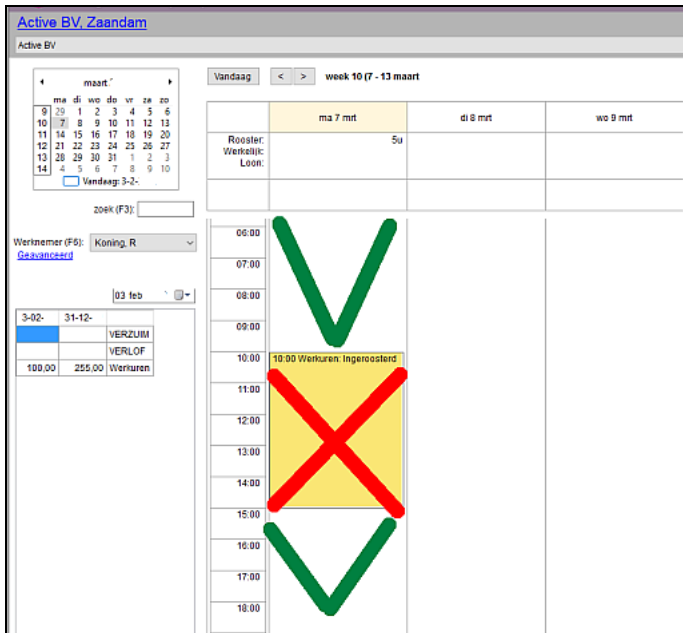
Active BV, Zaandam

Active BV

◂ maart ▸

|  | ma | di | wo | do | vr | za | zo |
|---|---|---|---|---|---|---|---|
| 9 | 29 | 1 | 2 | 3 | 4 | 5 | 6 |
| 10 | 7 | 8 | 9 | 10 | 11 | 12 | 13 |
| 11 | 14 | 15 | 16 | 17 | 18 | 19 | 20 |
| 12 | 21 | 22 | 23 | 24 | 25 | 26 | 27 |
| 13 | 28 | 29 | 30 | 31 | 1 | 2 | 3 |
| 14 | 4 | 5 | 6 | 7 | 8 | 9 | 10 |

Vandaag: 3-2-

zoek (F3):

Werknemer (F5): Koning, R

Geavanceerd

03 feb

| 3-02- | 31-12- |  |
|---|---|---|
|  |  | VERZUIM |
|  |  | VERLOF |
| 100,00 | 255,00 | Werkuren |

Vandaag < > week 10 (7 - 13 maart

|  | ma 7 mrt | di 8 mrt | wo 9 mrt |
|---|---|---|---|
| Rooster: Werkelijk: Loon: | 5u |  |  |

06:00
07:00
08:00
09:00
10:00
10:00 Werkuren: Ingeroosterd
11:00
12:00
13:00
14:00
15:00
16:00
17:00
18:00